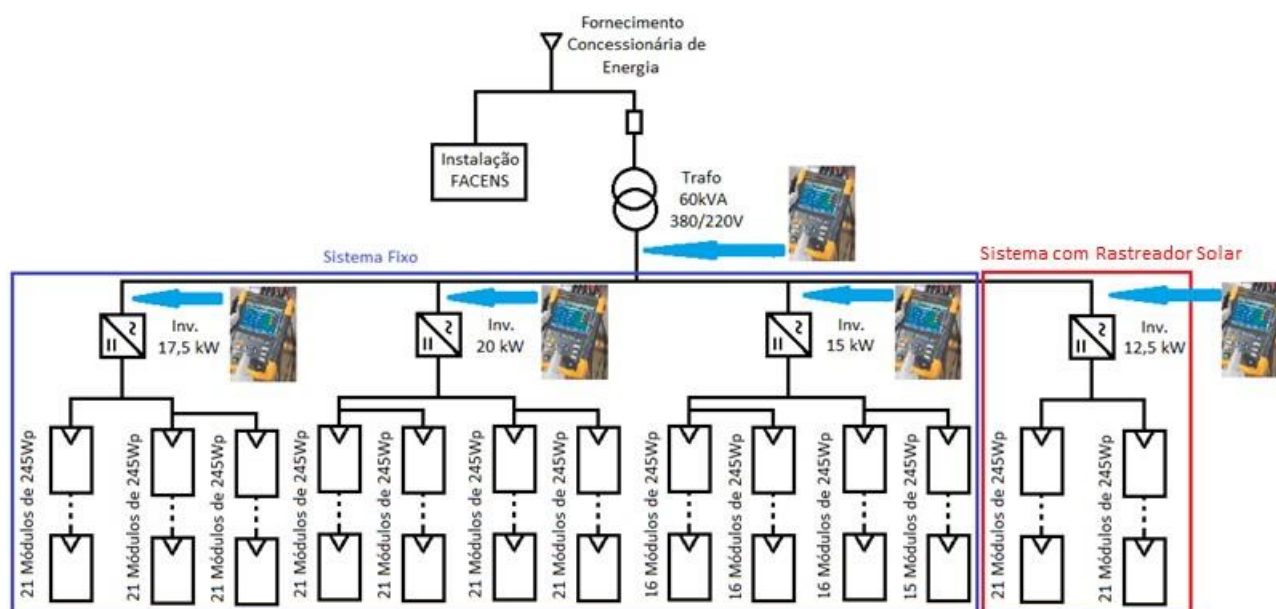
Fornecimento Concessionária de Energia

Instalação FACENS

Trafo 60kVA 380/220V

Sistema Fixo

Sistema com Rastreador Solar

Inv. 17,5 kW

Inv. 20 kW

Inv. 15 kW

Inv. 12,5 kW

21 Módulos de 245Wp
21 Módulos de 245Wp
21 Módulos de 245Wp
21 Módulos de 245Wp
21 Módulos de 245Wp
21 Módulos de 245Wp
21 Módulos de 245Wp
16 Módulos de 245Wp
16 Módulos de 245Wp
16 Módulos de 245Wp
15 Módulos de 245Wp
21 Módulos de 245Wp
21 Módulos de 245Wp